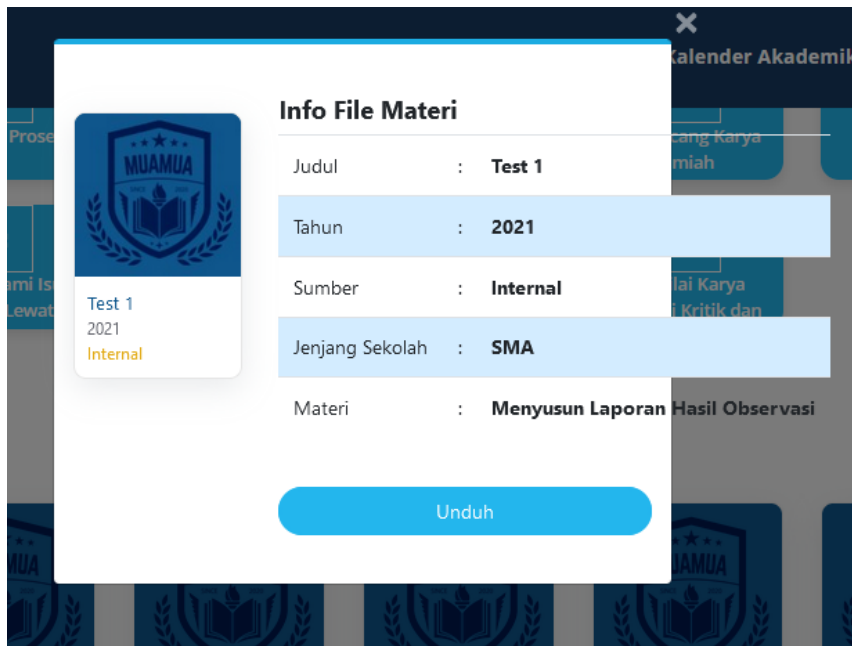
Kalender Akademik

MUAMUA

Test 1
2021
Internal

Info File Materi

| | | |
|---|---|---|
| Judul | : | Test 1 |
| Tahun | : | 2021 |
| Sumber | : | Internal |
| Jenjang Sekolah | : | SMA |
| Materi | : | Menyusun Laporan Hasil Observasi |

Unduh